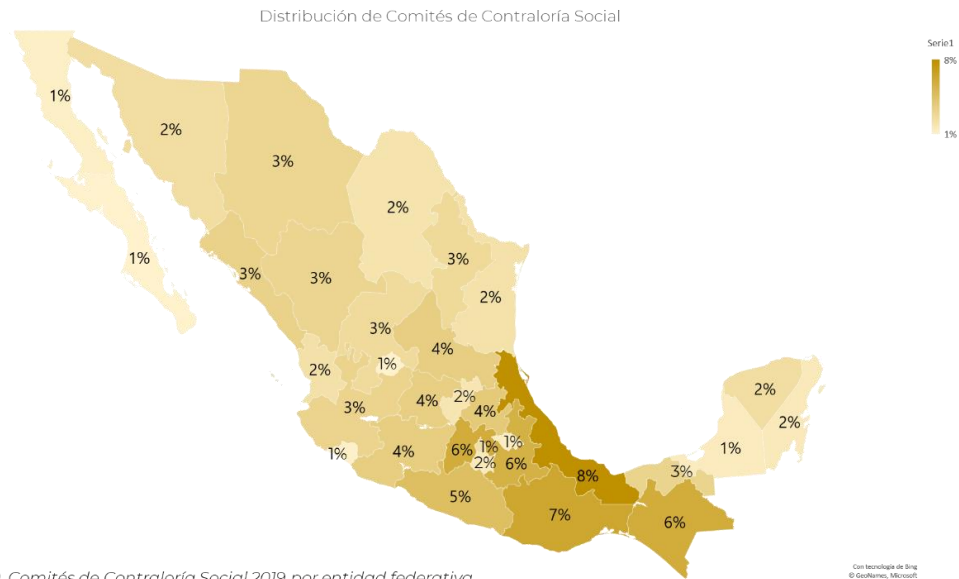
Distribución de Comités de Contraloría Social

Serie1
8%
1%

1%
2%
3%
2%
1%
3%
3%
2%
3%
3%
4%
1%
2%
3%
4%
2%
4%
1%
4%
6%
1%
1%
2%
6%
8%
5%
7%
6%
3%
2%
2%
1%

Con tecnología de Bing
© GeoNames, Microsoft

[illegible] Comités de Contraloría Social 2019 por entidad federativa